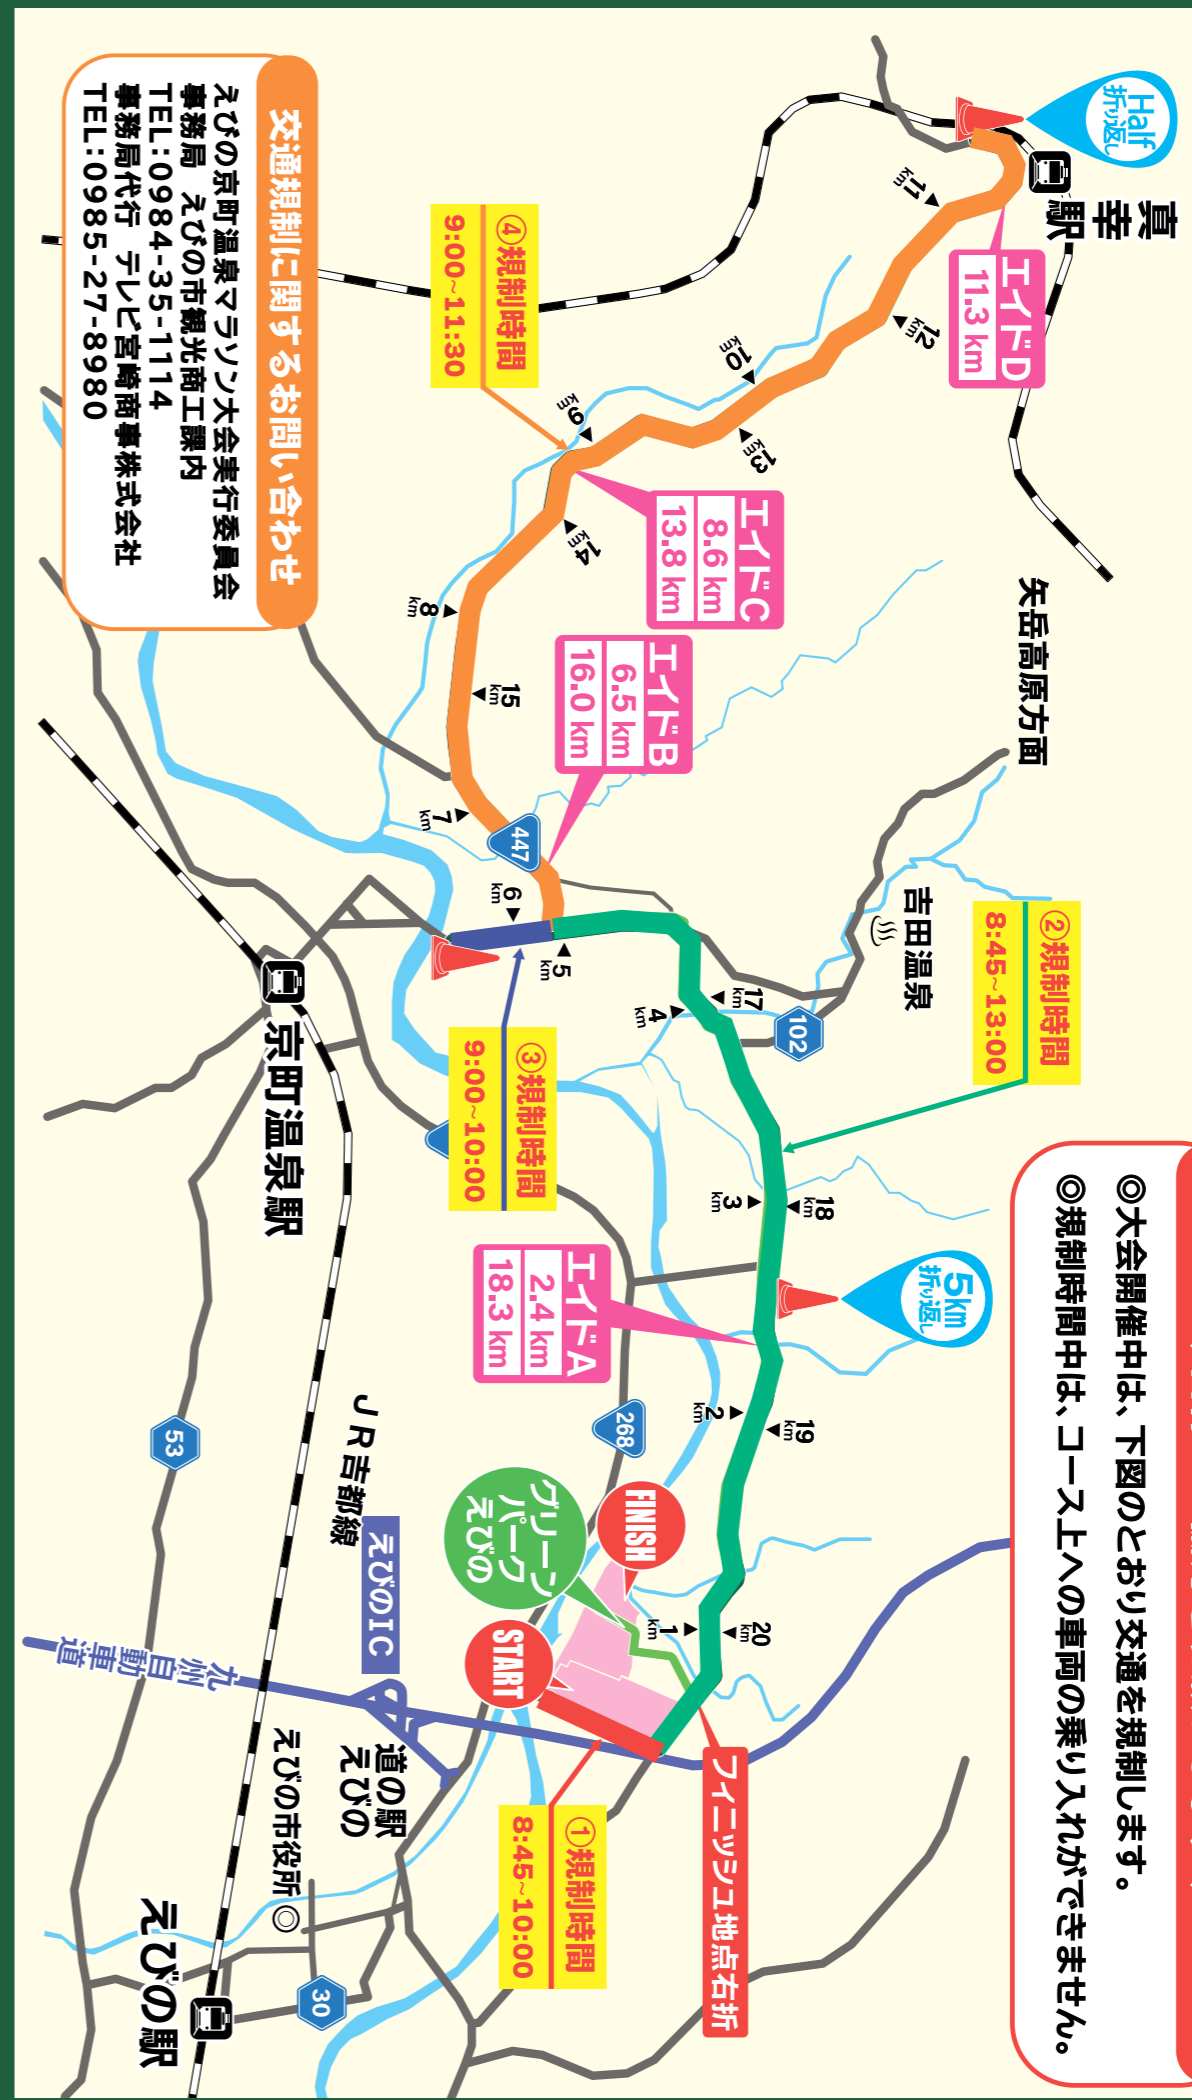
◎大会開催中は、下図のとおり交通を規制します。
◎規制時間中は、コース上への車両の乗り入れができません。

交通規制に関するお問い合わせ
えびの京町温泉マラソン大会実行委員会
事務局　えびの市観光商工課内
TEL:0984-35-1114
事務局代行　テレビ宮崎商事株式会社
TEL:0985-27-8980

真幸駅
Half 折り返し
エイドD 11.3km
④規制時間 9:00~11:30
エイドC 8.6km 13.8km
エイドB 6.5km 16.0km
矢岳高原方面
吉田温泉
②規制時間 8:45~13:00
③規制時間 9:00~10:00
京町温泉駅
エイドA 2.4km 18.3km
5km 折り返し
FINISH
グリーンパークえびの
START
JR吉都線
えびのIC
九州自動車道
道の駅えびの
えびの市役所◎
えびの駅
①規制時間 8:45~10:00
フィニッシュ地点右折
447
102
268
53
30
1km 2km 3km 4km 5km 6km 7km 8km 9km 10km 11km 12km 13km 14km 15km 17km 18km 19km 20km